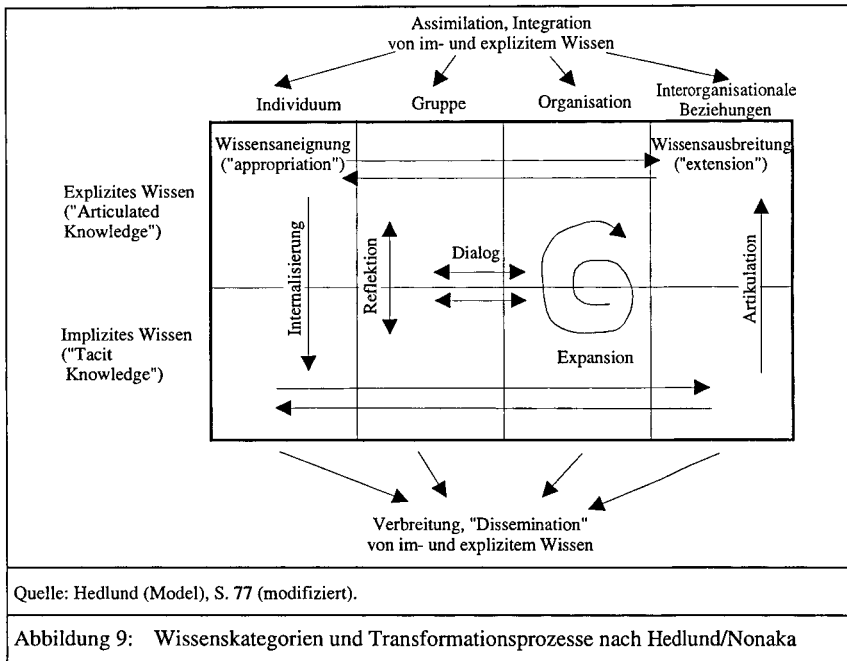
Assimilation, Integration von im- und explizitem Wissen

Individuum

Gruppe

Organisation

Interorganisationale Beziehungen

Wissensaneignung ("appropriation")

Wissensausbreitung ("extension")

Explizites Wissen ("Articulated Knowledge")

Internalisierung

Reflektion

Dialog

Artikulation

Implizites Wissen ("Tacit Knowledge")

Expansion

Verbreitung, "Dissemination" von im- und explizitem Wissen

Quelle: Hedlund (Model), S. 77 (modifiziert).

Abbildung 9: Wissenskategorien und Transformationsprozesse nach Hedlund/Nonaka